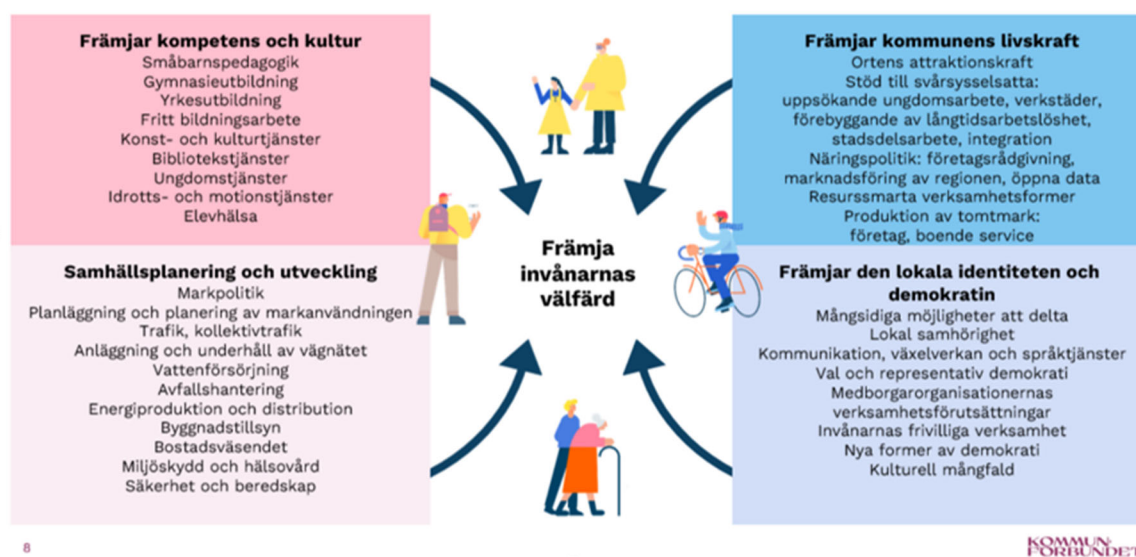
**Främjar kompetens och kultur**
Småbarnspedagogik
Gymnasieutbildning
Yrkesutbildning
Fritt bildningsarbete
Konst- och kulturtjänster
Bibliotekstjänster
Ungdomstjänster
Idrotts- och motionstjänster
Elevhälsa

**Främjar kommunens livskraft**
Ortens attraktionskraft
Stöd till svårsysselsatta:
uppsökande ungdomsarbete, verkstäder, förebyggande av långtidsarbetslöshet, stadsdelsarbete, integration
Näringspolitik: företagsrådgivning, marknadsföring av regionen, öppna data
Resurssmarta verksamhetsformer
Produktion av tomtmark:
företag, boende service

**Främja invånarnas välfärd**

**Samhällsplanering och utveckling**
Markpolitik
Planläggning och planering av markanvändningen
Trafik, kollektivtrafik
Anläggning och underhåll av vägnätet
Vattenförsörjning
Avfallshantering
Energiproduktion och distribution
Byggnadstillsyn
Bostadsväsendet
Miljöskydd och hälsovård
Säkerhet och beredskap

**Främjar den lokala identiteten och demokratin**
Mångsidiga möjligheter att delta
Lokal samhörighet
Kommunikation, växelverkan och språktjänster
Val och representativ demokrati
Medborgarorganisationernas verksamhetsförutsättningar
Invånarnas frivilliga verksamhet
Nya former av demokrati
Kulturell mångfald

8

KOMMUNFÖRBUNDET